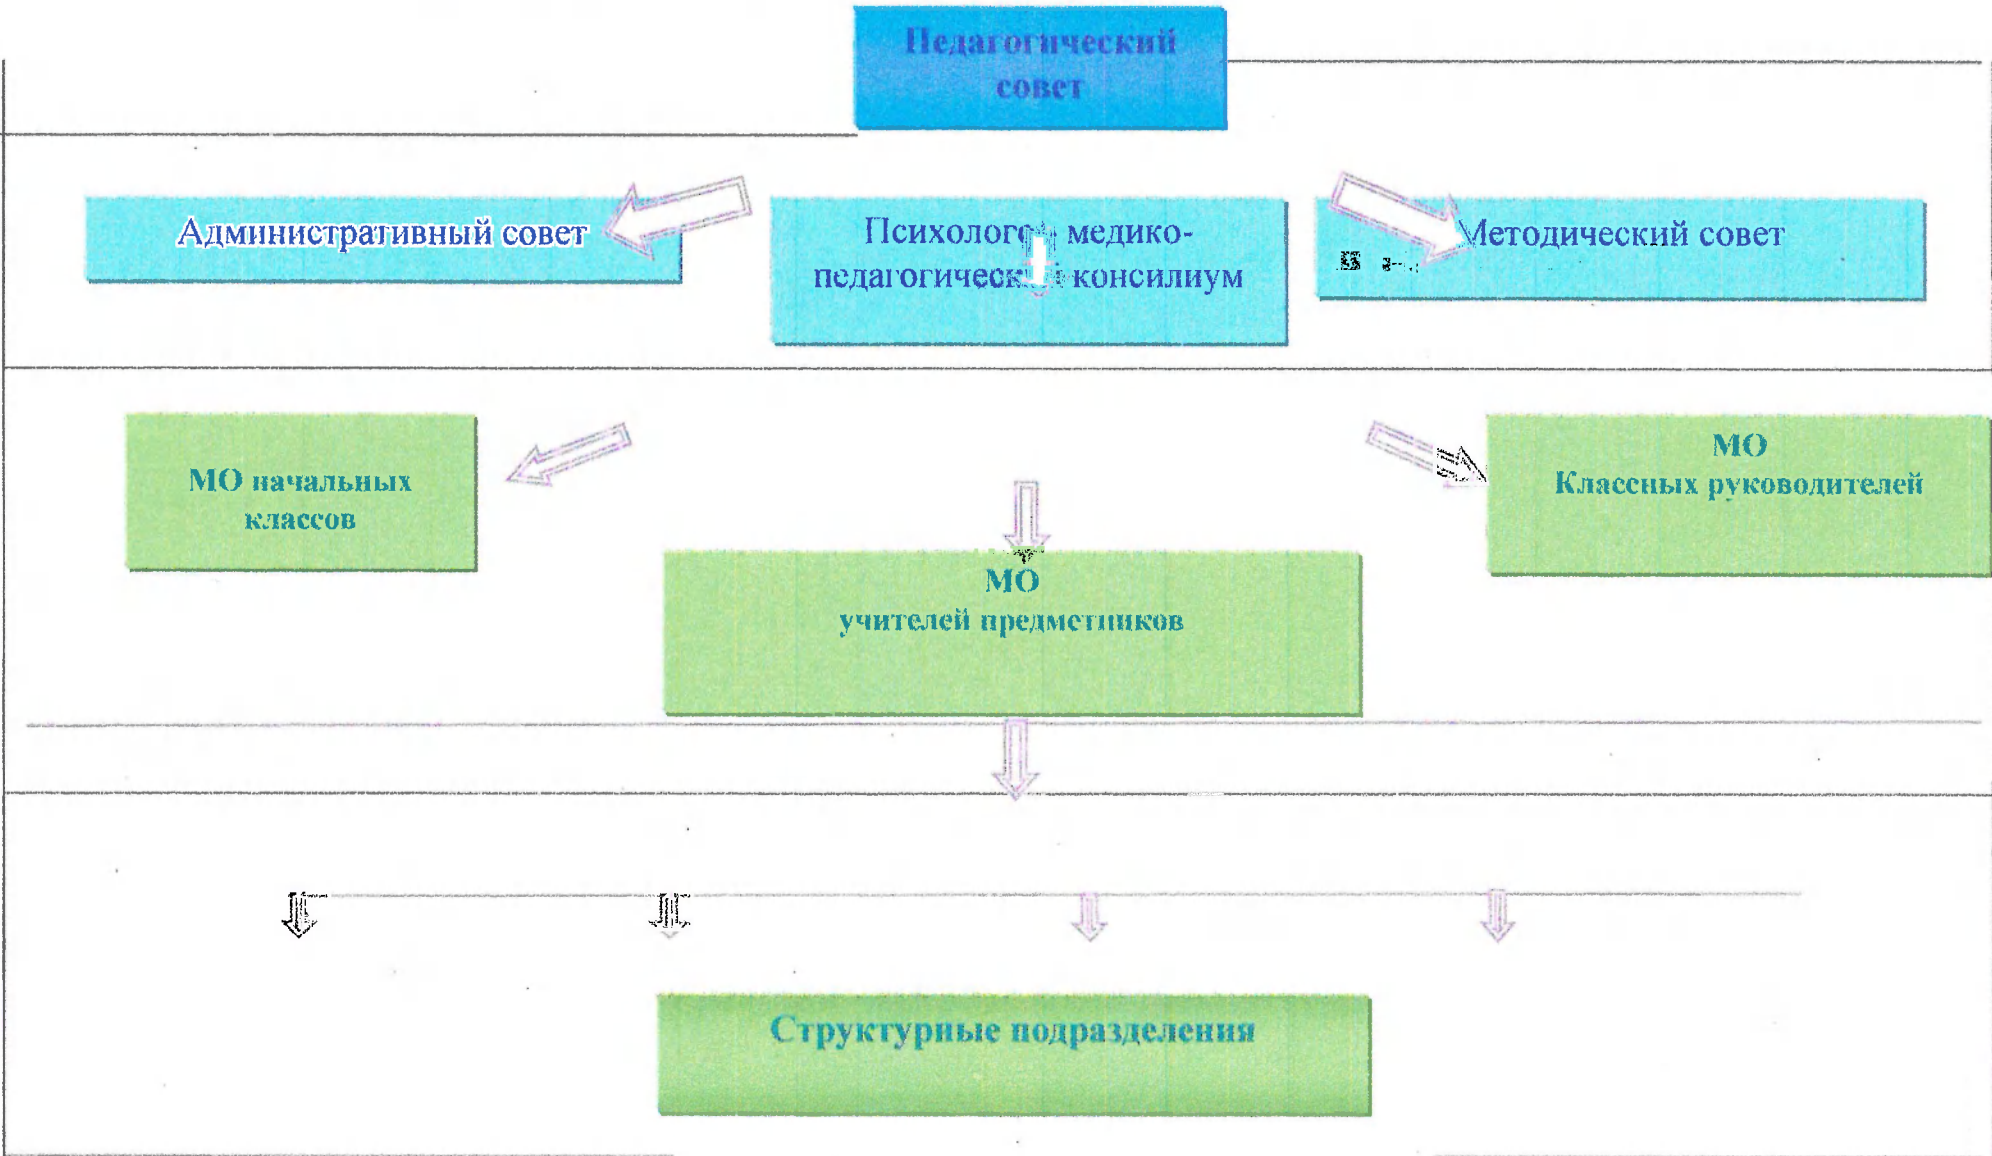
Педагогический совет

Административный совет

Психолого-медико-педагогический консилиум

Методический совет

МО начальных классов

МО Классных руководителей

МО учителей предметников

Структурные подразделения